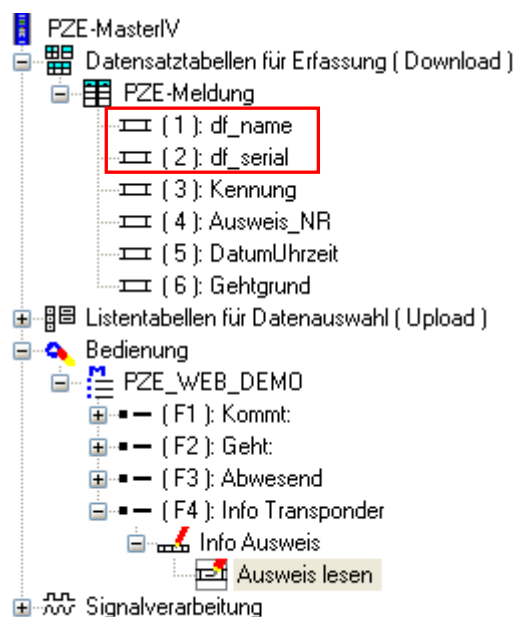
PZE-MasterIV
Datensatztabellen für Erfassung ( Download )
PZE-Meldung
( 1 ): df_name
( 2 ): df_serial
( 3 ): Kennung
( 4 ): Ausweis_NR
( 5 ): DatumUhrzeit
( 6 ): Gehtgrund
Listentabellen für Datenauswahl ( Upload )
Bedienung
PZE_WEB_DEMO
( F1 ): Kommt:
( F2 ): Geht:
( F3 ): Abwesend
( F4 ): Info Transponder
Info Ausweis
Ausweis lesen
Signalverarbeitung